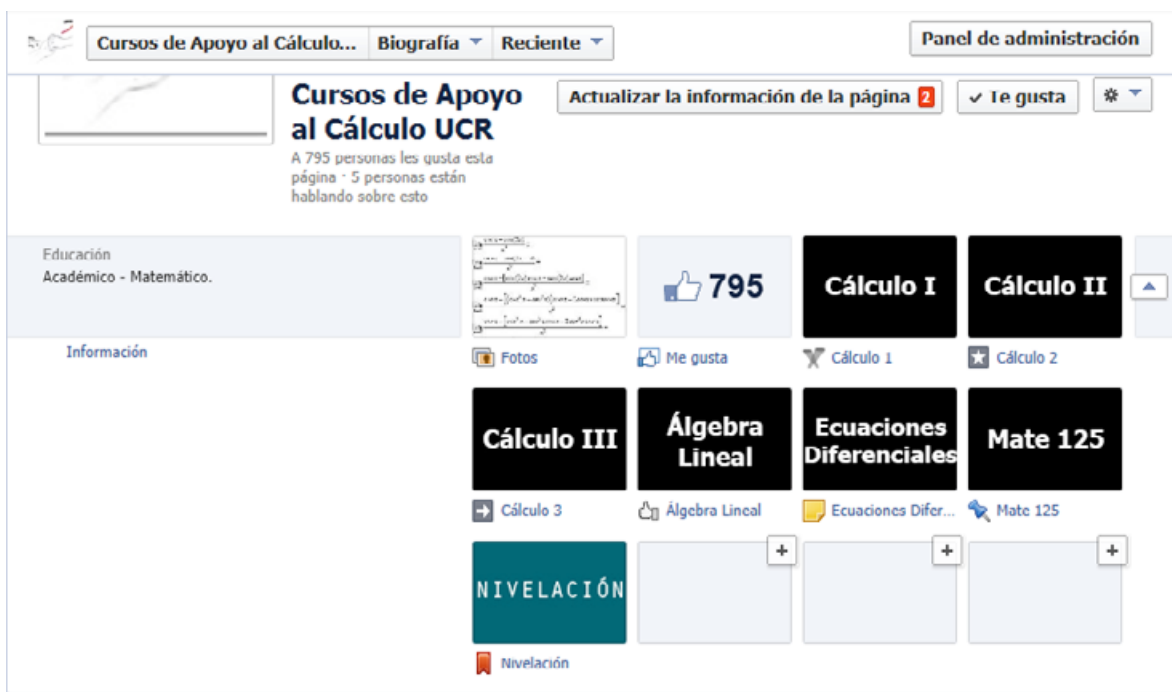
Cursos de Apoyo al Cálculo... Biografía Reciente

Panel de administración

Cursos de Apoyo al Cálculo UCR

A 795 personas les gusta esta página · 5 personas están hablando sobre esto

Actualizar la información de la página 2

✓ Te gusta

Educación
Académico - Matemático.

Información

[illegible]

Fotos

795

Me gusta

Cálculo I

Cálculo 1

Cálculo II

Cálculo 2

Cálculo III

Cálculo 3

Álgebra Lineal

Álgebra Lineal

Ecuaciones Diferenciales

Ecuaciones Difer...

Mate 125

Mate 125

NIVELACIÓN

Nivelación

+

+

+